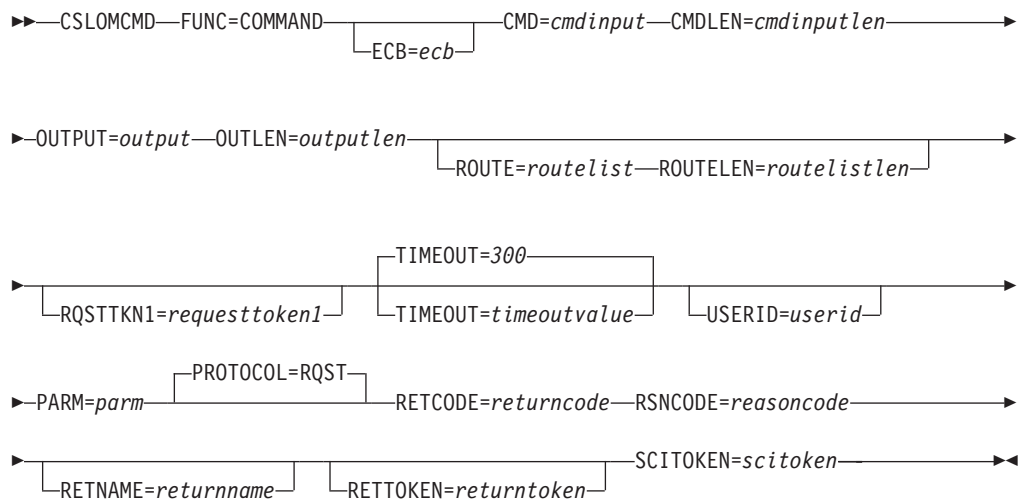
CSLOMCMD FUNC=COMMAND ECB=ecb CMD=cmdinput CMDLEN=cmdinputlen

OUTPUT=output OUTLEN=outputlen ROUTE=routelist ROUTELEN=routelistlen

TIMEOUT=300

RQSTTKN1=requesttoken1 TIMEOUT=timeoutvalue USERID=userid

PROTOCOL=RQST

PARM=parm RETCODE=returncode RSNCODE=reasoncode

RETNAME=returnname RETTOKEN=returntoken SCITOKEN=scitoken